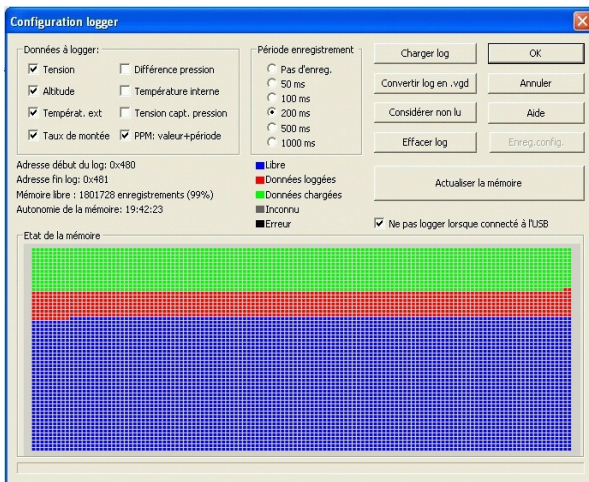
Configuration logger

Données à logger:
Tension
Différence pression
Altitude
Température interne
Températ. ext
Tension capt. pression
Taux de montée
PPM: valeur+période

Période enregistrement
Pas d'enreg.
50 ms
100 ms
200 ms
500 ms
1000 ms

Charger log
OK
Convertir log en .vgd
Annuler
Considérer non lu
Aide
Effacer log
Enreg.config.

Adresse début du log: 0x480
Adresse fin log: 0x481
Mémoire libre : 1801728 enregistrements (99%)
Autonomie de la mémoire: 19:42:23

Libre
Données loggées
Données chargées
Inconnu
Erreur

Actualiser la mémoire

Ne pas logger lorsque connecté à l'USB

Etat de la mémoire